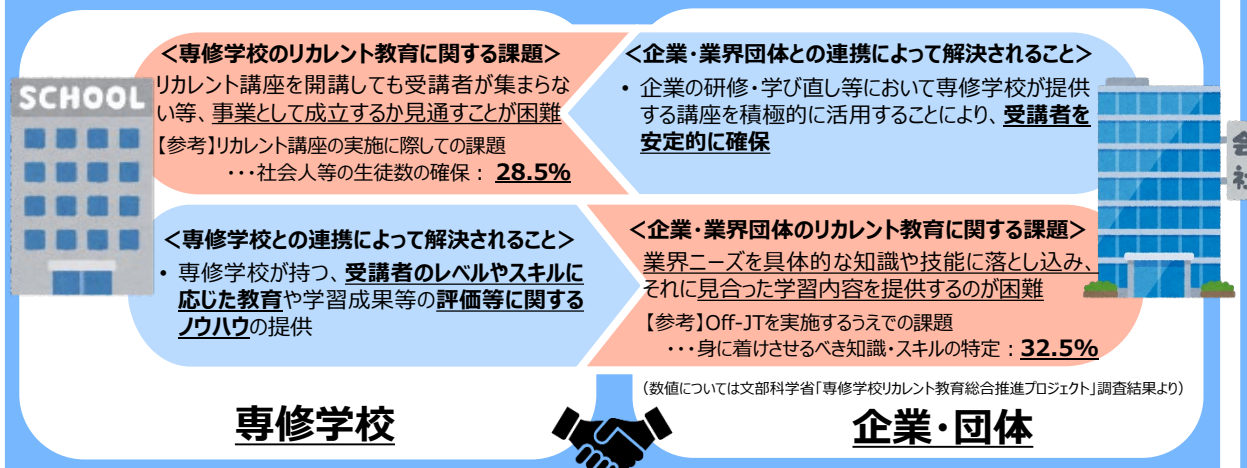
SCHOOL

＜専修学校のリカレント教育に関する課題＞
リカレント講座を開講しても受講者が集まらない等、事業として成立するか見通すことが困難
【参考】リカレント講座の実施に際しての課題
・・・社会人等の生徒数の確保： 28.5%

＜企業・業界団体との連携によって解決されること＞
• 企業の研修・学び直し等において専修学校が提供する講座を積極的に活用することにより、受講者を安定的に確保

＜専修学校との連携によって解決されること＞
• 専修学校が持つ、受講者のレベルやスキルに応じた教育や学習成果等の評価等に関するノウハウの提供

＜企業・業界団体のリカレント教育に関する課題＞
業界ニーズを具体的な知識や技能に落とし込み、それに見合った学習内容を提供するのが困難
【参考】Off-JTを実施するうえでの課題
・・・身に着けさせるべき知識・スキルの特定：32.5%

(数値については文部科学省「専修学校リカレント教育総合推進プロジェクト」調査結果より)

専修学校

企業・団体

会
社